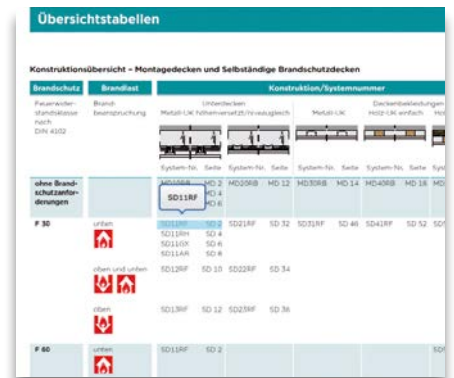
Übersichtstabellen

Konstruktionsübersicht – Montagedecken und Selbständige Brandschutzdecken

| Brandschutz | Brandlast | Konstruktion/Systemnummer | | | | | | | | | |
|---|---|---|---|---|---|---|---|---|---|---|---|
| Feuerwiderstandsklasse nach DIN 4102 | Brandbeanspruchung | Unterdecken Metall-UK höhenversetzt/niveaugleich | | | | Metall-UK | | Deckenbekleidungen Holz-UK einfach | | Ho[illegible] | |
| | | System-Nr. | Seite | System-Nr. | Seite | System-Nr. | Seite | System-Nr. | Seite | | |
| ohne Brandschutzanforderungen | | MD10RB | MD 2 MD 4 MD 6 | MD20RB | MD 12 | MD30RB | MD 14 | MD40RB | MD 16 | M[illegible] | |
| F 30 | unten | SD11RF SD11RH SD11GX SD11AR | SD 2 SD 4 SD 6 SD 8 | SD21RF | SD 32 | SD31RF | SD 48 | SD41RF | SD 52 | SD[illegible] | |
| | oben und unten | SD12RF | SD 10 | SD22RF | SD 34 | | | | | | |
| | oben | SD13RF | SD 12 | SD23RF | SD 36 | | | | | | |
| F 60 | unten | SD11RF | SD 2 | | | | | | | SD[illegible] | |

SD11RF